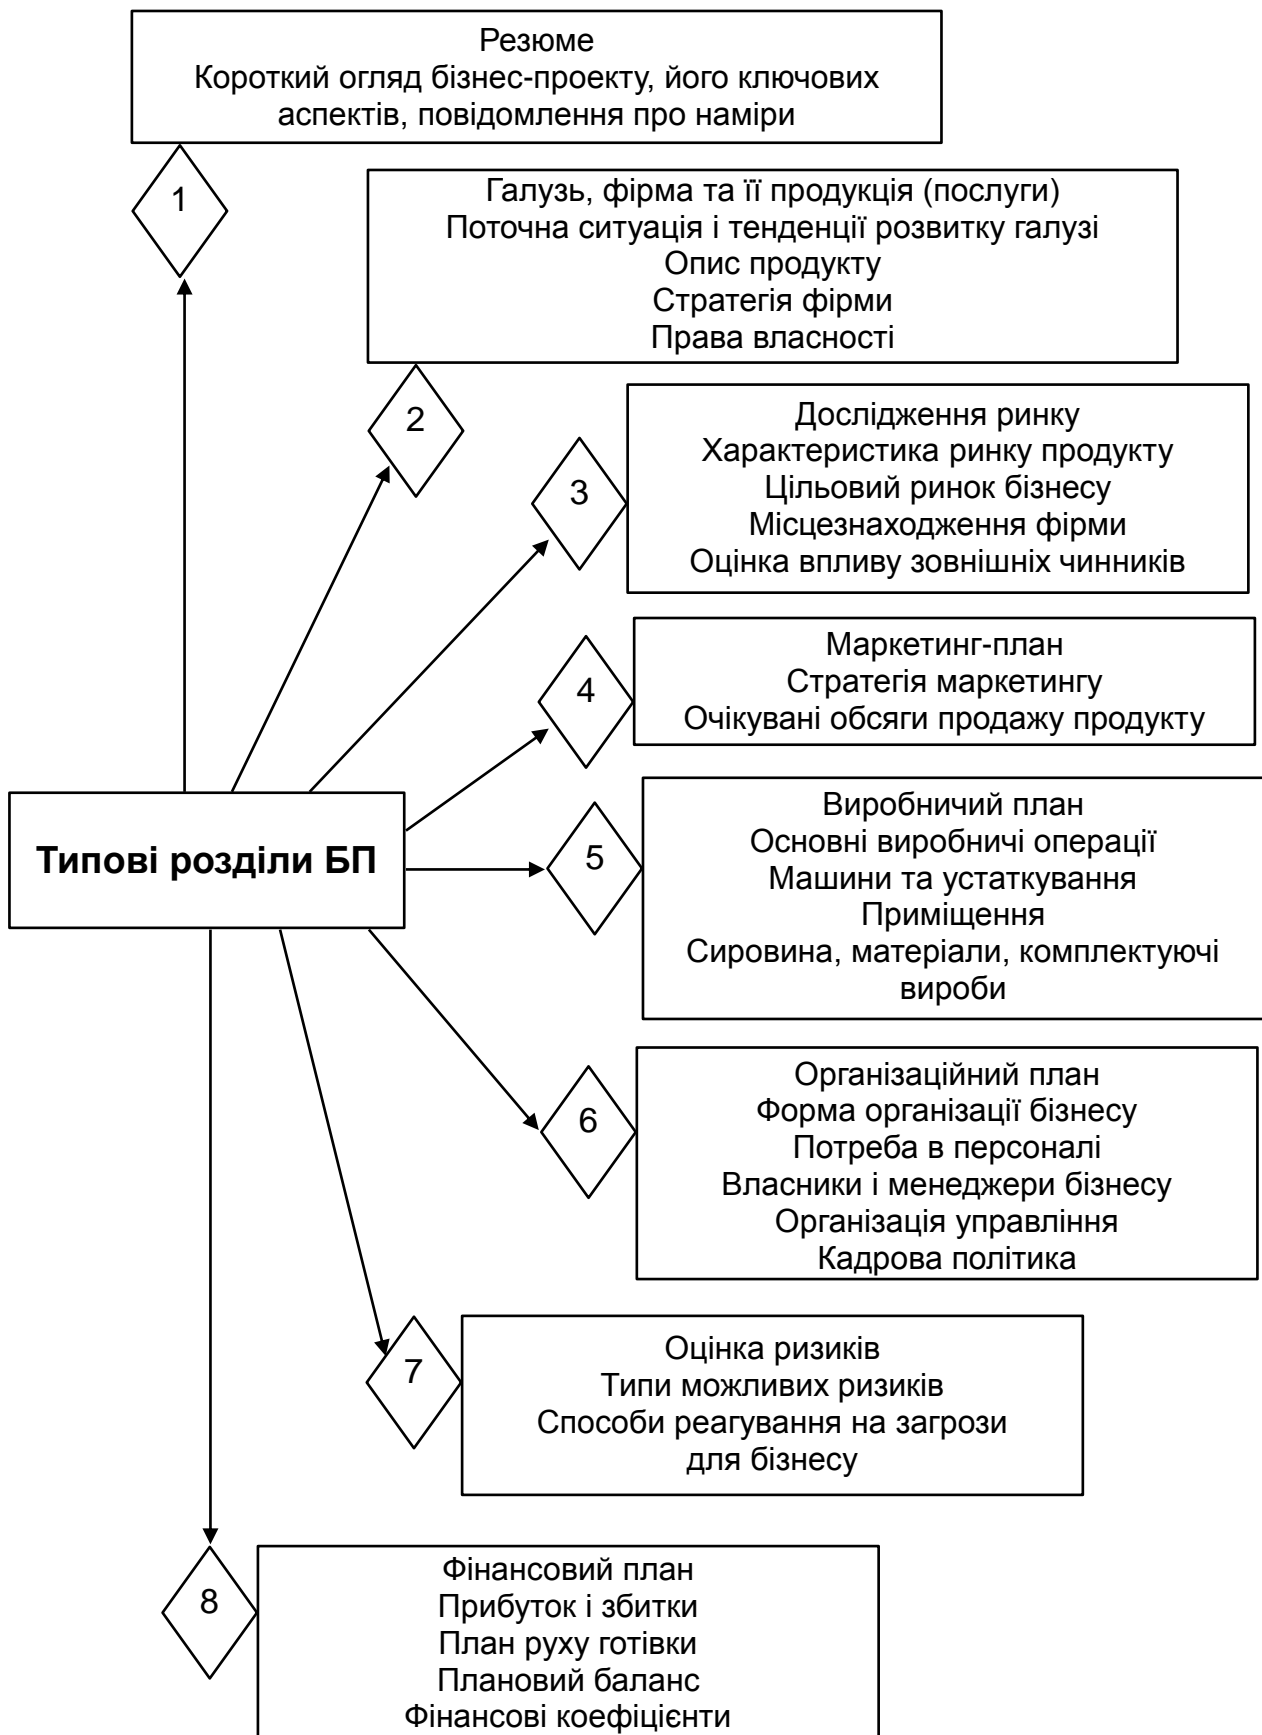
Резюме
Короткий огляд бізнес-проекту, його ключових аспектів, повідомлення про наміри

1

Галузь, фірма та її продукція (послуги)
Поточна ситуація і тенденції розвитку галузі
Опис продукту
Стратегія фірми
Права власності

2

Дослідження ринку
Характеристика ринку продукту
Цільовий ринок бізнесу
Місцезнаходження фірми
Оцінка впливу зовнішніх чинників

3

Маркетинг-план
Стратегія маркетингу
Очікувані обсяги продажу продукту

4

Типові розділи БП

Виробничий план
Основні виробничі операції
Машини та устаткування
Приміщення
Сировина, матеріали, комплектуючі вироби

5

Організаційний план
Форма організації бізнесу
Потреба в персоналі
Власники і менеджери бізнесу
Організація управління
Кадрова політика

6

7

Оцінка ризиків
Типи можливих ризиків
Способи реагування на загрози для бізнесу

8

Фінансовий план
Прибуток і збитки
План руху готівки
Плановий баланс
Фінансові коефіцієнти